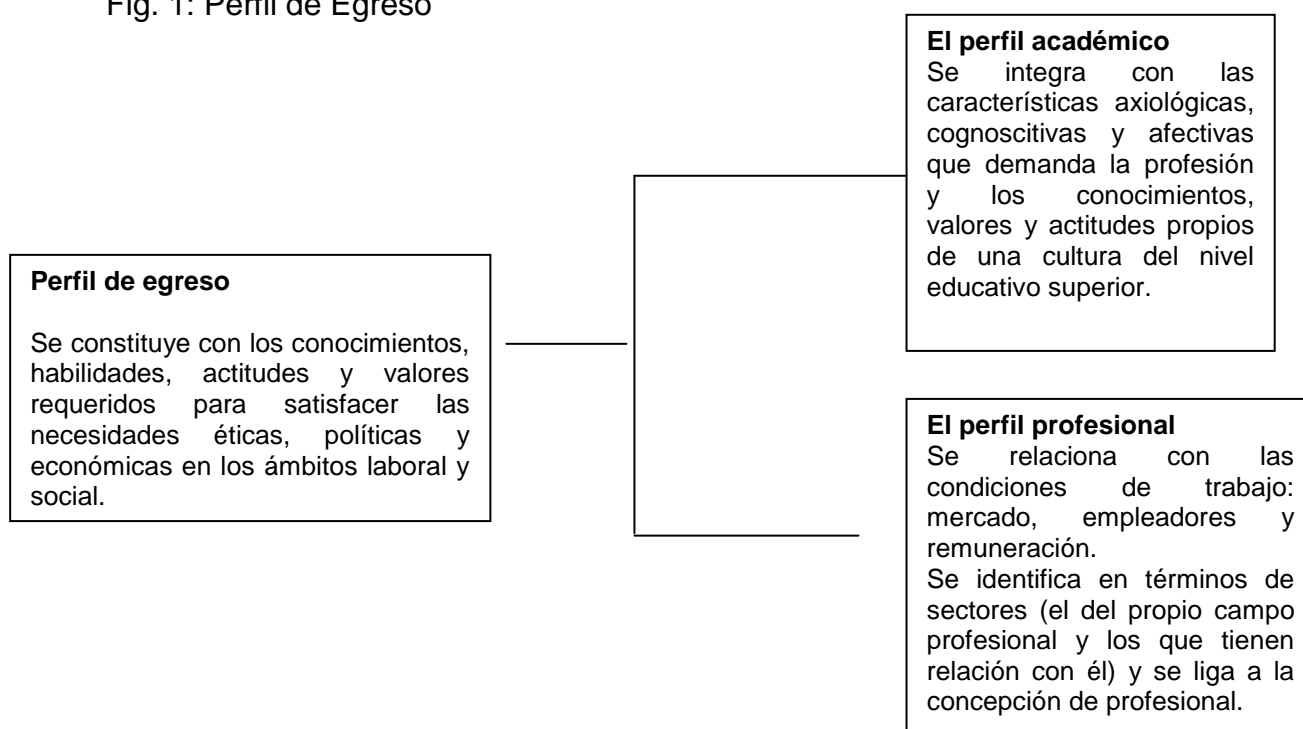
Fig. 1: Perfil de Egreso

Perfil de egreso

Se constituye con los conocimientos, habilidades, actitudes y valores requeridos para satisfacer las necesidades éticas, políticas y económicas en los ámbitos laboral y social.

El perfil académico
Se integra con las características axiológicas, cognoscitivas y afectivas que demanda la profesión y los conocimientos, valores y actitudes propios de una cultura del nivel educativo superior.

El perfil profesional
Se relaciona con las condiciones de trabajo: mercado, empleadores y remuneración.
Se identifica en términos de sectores (el del propio campo profesional y los que tienen relación con él) y se liga a la concepción de profesional.